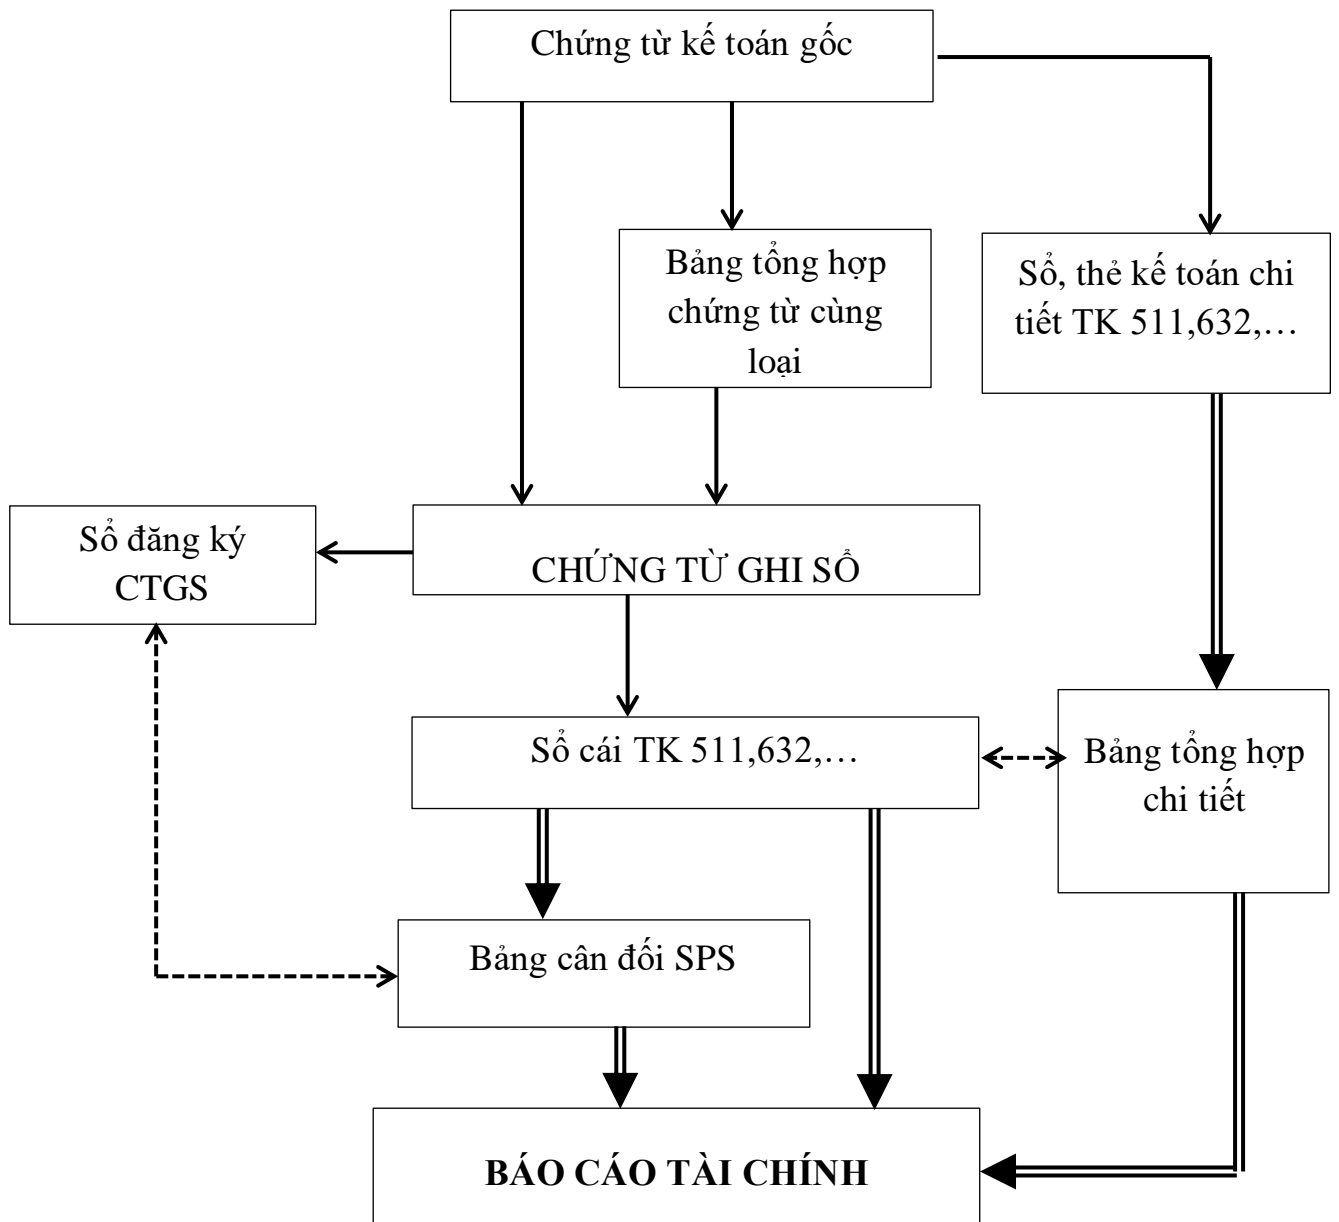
Chứng từ kế toán gốc

Bảng tổng hợp chứng từ cùng loại

Sổ, thẻ kế toán chi tiết TK 511,632,…

Sổ đăng ký CTGS

CHỨNG TỪ GHI SỔ

Sổ cái TK 511,632,…

Bảng tổng hợp chi tiết

Bảng cân đối SPS

BÁO CÁO TÀI CHÍNH